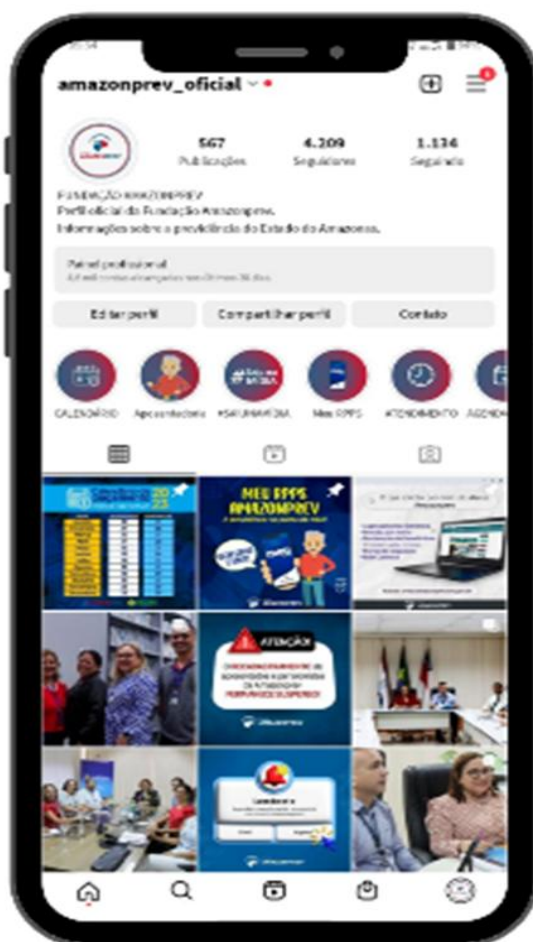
amazonprev_oficial

567 Publicações
4.209 Seguidores
1.134 Seguindo

FUNDAÇÃO AMAZONPREV
Perfil oficial da Fundação Amazonprev.
Informações sobre a previdência do Estado do Amazonas.

Painel profissional
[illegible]

Editar perfil
Compartilhar perfil
Contato

CALENDÁRIO
Aposentadoria
#SAIUNAMÍDIA
Meu RPPS
ATENDIMENTO
AGEND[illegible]

MEU RPPS AMAZONPREV

ATENÇÃO